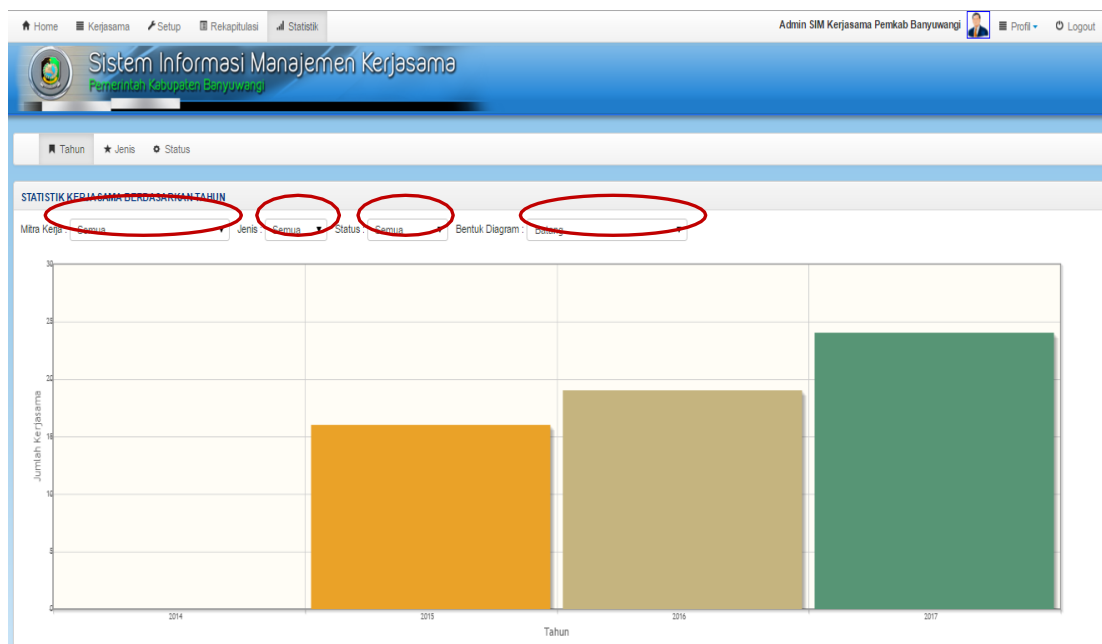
Home Kerjasama Setup Rekapitulasi Statistik

Admin SIM Kerjasama Pemkab Banyuwangi Profil Logout

Sistem Informasi Manajemen Kerjasama
Pemerintah Kabupaten Banyuwangi

Tahun Jenis Status

STATISTIK KERJASAMA BERDASARKAN TAHUN

Mitra Kerja : Semua Jenis : Semua Status : Semua Bentuk Diagram : Batang

30
25
20
15
10
5
0

Jumlah Kerjasama

2014 2015 2016 2017

Tahun